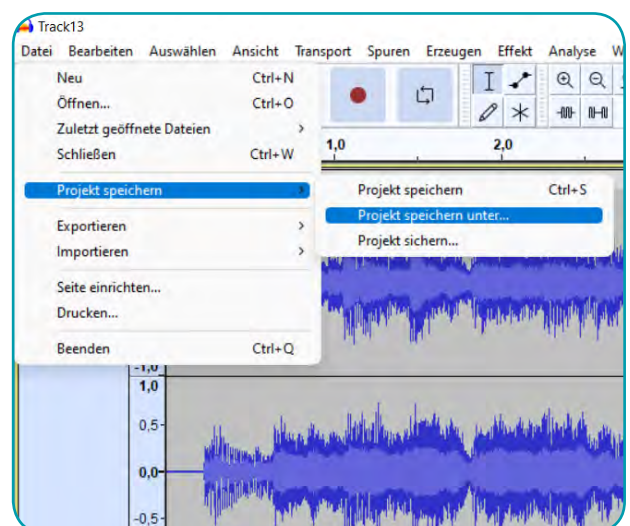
Track13
Datei Bearbeiten Auswählen Ansicht Transport Spuren Erzeugen Effekt Analyse W

Neu Ctrl+N
Öffnen... Ctrl+O
Zuletzt geöffnete Dateien
Schließen Ctrl+W
Projekt speichern
Exportieren
Importieren
Seite einrichten...
Drucken...
Beenden Ctrl+Q

Projekt speichern Ctrl+S
Projekt speichern unter...
Projekt sichern...

1,0
2,0
-1,0
1,0
0,5
0,0
-0,5